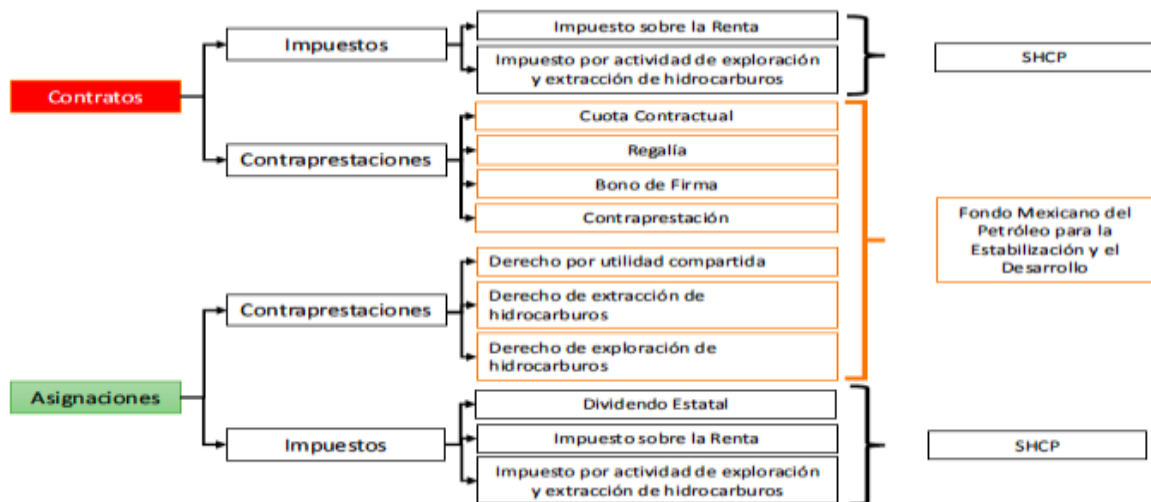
Contratos

Impuestos

Impuesto sobre la Renta

Impuesto por actividad de exploración y extracción de hidrocarburos

SHCP

Contraprestaciones

Cuota Contractual

Regalía

Bono de Firma

Contraprestación

Fondo Mexicano del Petróleo para la Estabilización y el Desarrollo

Contraprestaciones

Derecho por utilidad compartida

Derecho de extracción de hidrocarburos

Derecho de exploración de hidrocarburos

Asignaciones

Impuestos

Dividendo Estatal

Impuesto sobre la Renta

Impuesto por actividad de exploración y extracción de hidrocarburos

SHCP